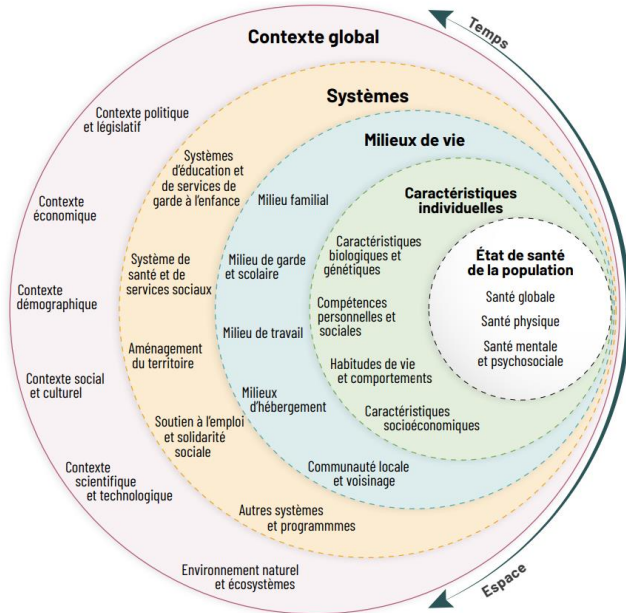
Temps

Contexte global

Contexte politique et législatif

Contexte économique

Contexte démographique

Contexte social et culturel

Contexte scientifique et technologique

Environnement naturel et écosystèmes

Systèmes

Systèmes d'éducation et de services de garde à l'enfance

Système de santé et de services sociaux

Aménagement du territoire

Soutien à l'emploi et solidarité sociale

Autres systèmes et programmmes

Milieux de vie

Milieu familial

Milieu de garde et scolaire

Milieu de travail

Milieux d'hébergement

Communauté locale et voisinage

Caractéristiques individuelles

Caractéristiques biologiques et génétiques

Compétences personnelles et sociales

Habitudes de vie et comportements

Caractéristiques socioéconomiques

État de santé de la population

Santé globale

Santé physique

Santé mentale et psychosociale

Espace